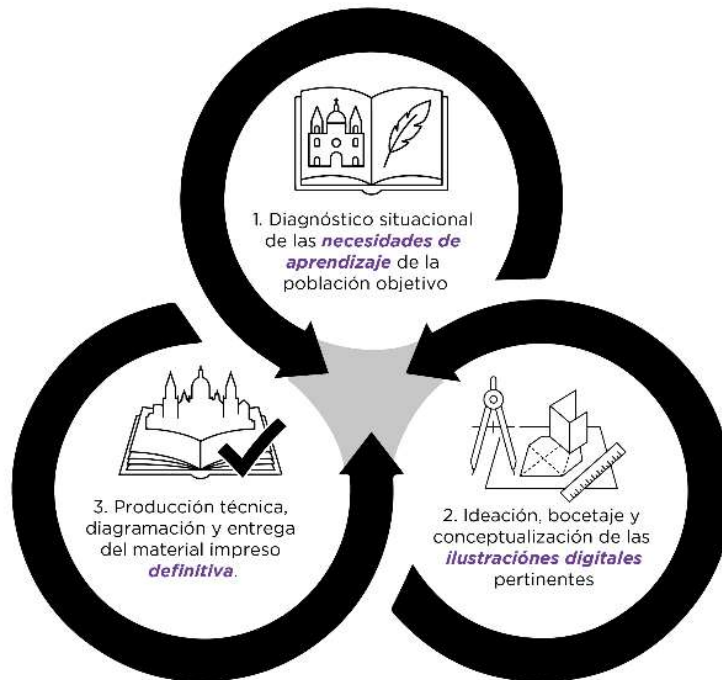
1. Diagnóstico situacional de las *necesidades de aprendizaje* de la población objetivo

2. Ideación, bocetaje y conceptualización de las *ilustraciónes digitales* pertinentes

3. Producción técnica, diagramación y entrega del material impreso *definitiva*.